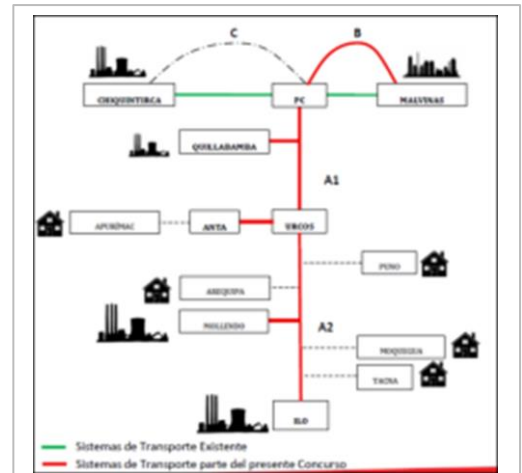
C

B

CHUQUINTIRCA

PC

MALVINAS

QUILLABAMBA

A1

APURÍMAC

ANTA

URCOS

PUNO

AREQUIPA

MOLLENDO

A2

MOQUEGUA

TACNA

ILO

Sistemas de Transporte Existente

Sistemas de Transporte parte del presente Concurso